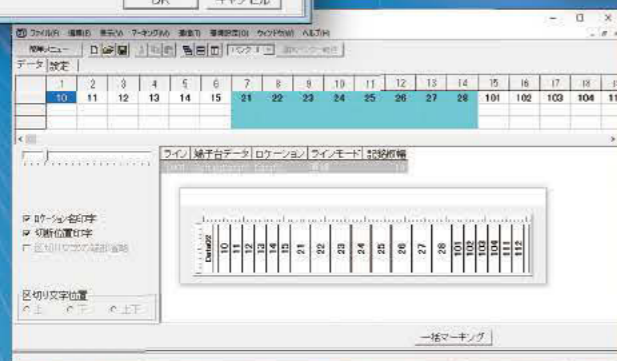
OK キャンセル

ファイル(F) 編集(E) 表示(V) マーキング(M) 書式(T) 環境設定(O) ウィンドウ(W) ヘルプ(H)

簡単メニュー

データ 設定

| 1 | 2 | 3 | 4 | 5 | 6 | 7 | 8 | 9 | 10 | 11 | 12 | 13 | 14 | 15 | 16 | 17 | 18 |
|---|---|---|---|---|---|---|---|---|---|---|---|---|---|---|---|---|---|
| 10 | 11 | 12 | 13 | 14 | 15 | 21 | 22 | 23 | 24 | 25 | 26 | 27 | 28 | 101 | 102 | 103 | 104 |

ライン 端子台データ ロケーション ラインモード 記録幅

ロケーション名印字
切断位置印字
区切り文字の縦印省略

区切り文字位置
上 下 上下

10 11 12 13 14 15 21 22 23 24 25 26 27 28 101 102 103 104 111 112

一括マーキング